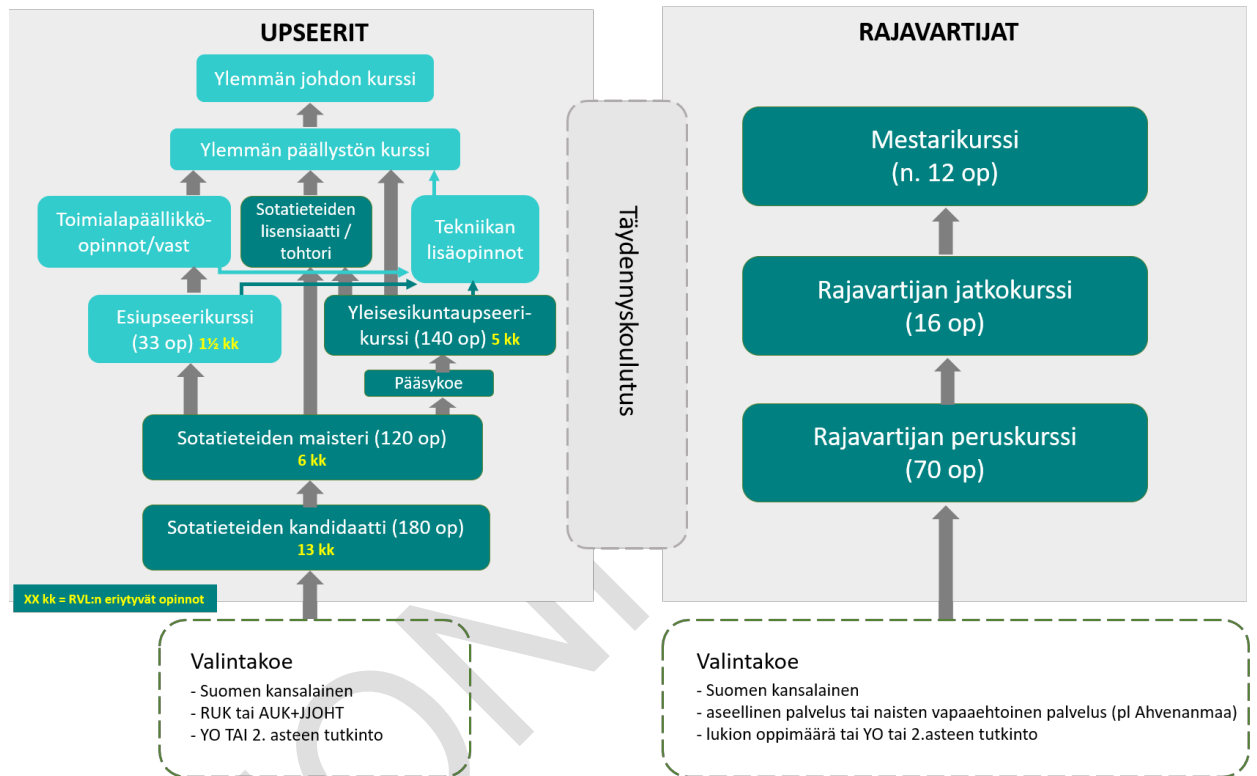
UPSEERIT

Ylemmän johdon kurssi

Ylemmän päällystön kurssi

Toimialapäällikkö-opinnot/vast

Sotatieteiden lisensiaatti / tohtori

Tekniikan lisäopinnot

Esiupseerikurssi (33 op) 1½ kk

Yleisesikuntaupseeri-kurssi (140 op) 5 kk

Pääsykoe

Sotatieteiden maisteri (120 op) 6 kk

Sotatieteiden kandidaatti (180 op) 13 kk

XX kk = RVL:n eriytyvät opinnot

Valintakoe
- Suomen kansalainen
- RUK tai AUK+JJOHT
- YO TAI 2. asteen tutkinto

Täydennyskoulutus

RAJAVARTIJAT

Mestarikurssi (n. 12 op)

Rajavartijan jatkokurssi (16 op)

Rajavartijan peruskurssi (70 op)

Valintakoe
- Suomen kansalainen
- aseellinen palvelus tai naisten vapaaehtoinen palvelus (pl Ahvenanmaa)
- lukion oppimäärä tai YO tai 2.asteen tutkinto